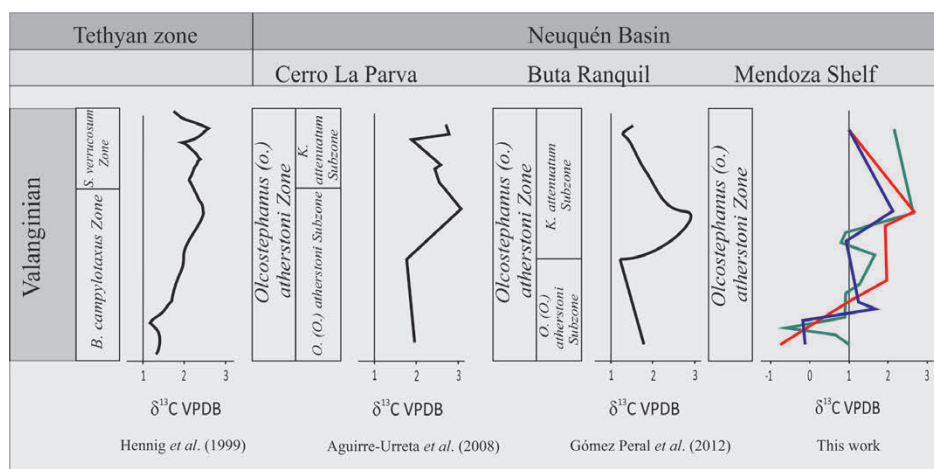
| Tethyan zone | Neuquén Basin | | |
|---|---|---|---|
| | Cerro La Parva | Buta Ranquil | Mendoza Shelf |

Valanginian

S. verrucosum Zone

B. campylotaxus Zone

1 2 3

$\delta^{13}$C VPDB

Hennig *et al*. (1999)

Olcostephanus (o.) atherstoni Zone

K. attenuatum Subzone

O. (O.) atherstoni Subzone

1 2 3

$\delta^{13}$C VPDB

Aguirre-Urreta *et al*. (2008)

Olcostephanus (o.) atherstoni Zone

K. attenuatum Subzone

O. (O.) atherstoni Subzone

1 2 3

$\delta^{13}$C VPDB

Gómez Peral *et al*. (2012)

Olcostephanus (o.) atherstoni Zone

-1 0 1 2 3

$\delta^{13}$C VPDB

This work